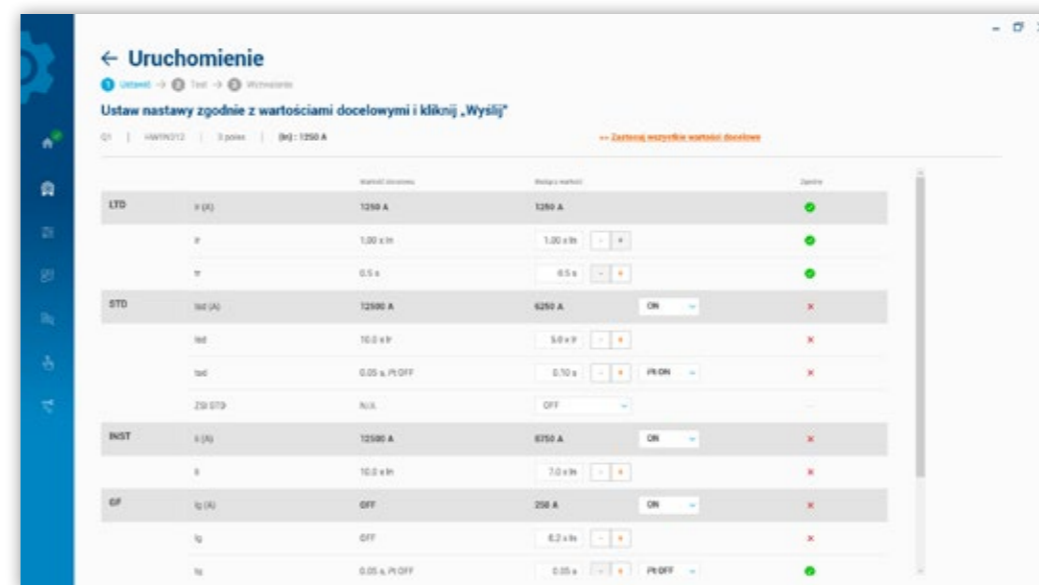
← Uruchomienie

Ustawi → Test → Wyzwolenie

Ustaw nastawy zgodnie z wartościami docelowymi i kliknij „Wyślij"

Q1 | HWIN312 | 3 pone | (In) : 1250 A

→ Zastosuj wszystkie wartości docelowe

| | | Wartość docelowa | Bieżąca wartość | | Zgodne |
|---|---|---|---|---|---|
| LTD | Ir (A) | 1250 A | 1250 A | | |
| | Ir | 1.00 x In | 1.00 x In - + | | |
| | tr | 0.5 s | 0.5 s - + | | |
| STD | Isd (A) | 12500 A | 6250 A | ON | × |
| | Isd | 10.0 x Ir | 5.0 x Ir - + | | × |
| | tsd | 0.05 s, I²t OFF | 0.10 s - + | I²t ON | × |
| | ZSI STD | N/A | OFF | | |
| INST | Ii (A) | 12500 A | 8750 A | ON | × |
| | Ii | 10.0 x In | 7.0 x In - + | | × |
| GF | Ig (A) | OFF | 250 A | ON | × |
| | Ig | OFF | 0.2 x In - + | | × |
| | tg | 0.05 s, I²t OFF | 0.05 s - + | I²t OFF | |